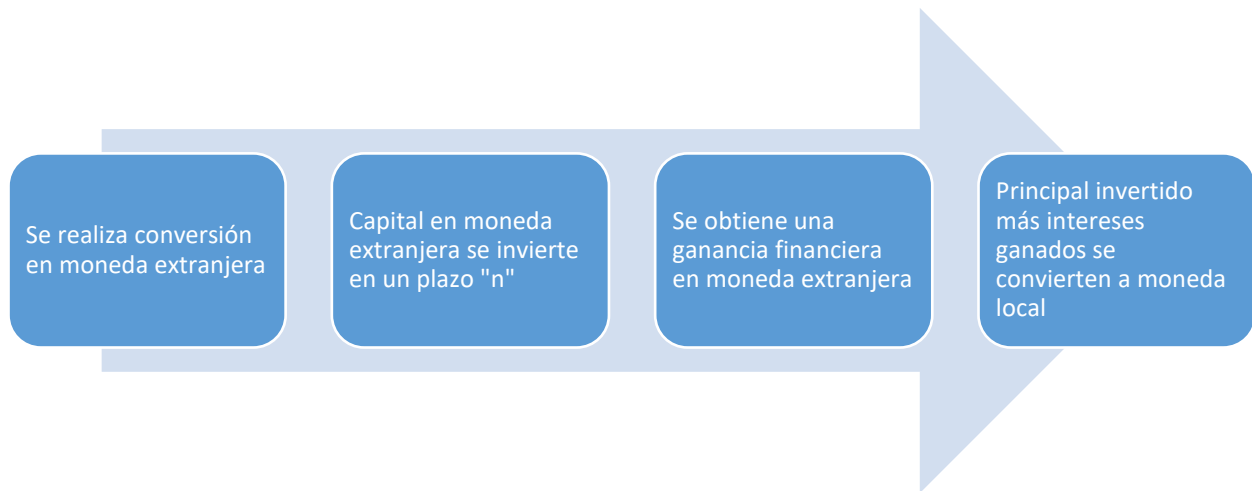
Se realiza conversión en moneda extranjera

Capital en moneda extranjera se invierte en un plazo "n"

Se obtiene una ganancia financiera en moneda extranjera

Principal invertido más intereses ganados se convierten a moneda local